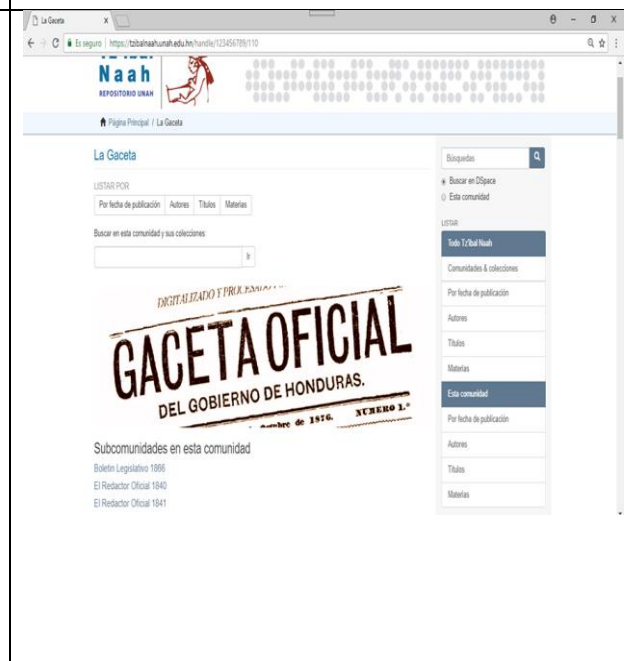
La Gaceta ×

Es seguro | https://tzibalnaah.unah.edu.hn/handle/123456789/110

Naah
REPOSITORIO UNAH

Página Principal / La Gaceta

La Gaceta

LISTAR POR

Por fecha de publicación | Autores | Títulos | Materias

Buscar en esta comunidad y sus colecciones

Ir

DIGITALIZADO Y PROCESADO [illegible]

GACETA OFICIAL
DEL GOBIERNO DE HONDURAS.
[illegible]mbre de 1876. NUMERO 1.°

Subcomunidades en esta comunidad

Boletín Legislativo 1866
El Redactor Oficial 1840
El Redactor Oficial 1841

Búsquedas

Buscar en DSpace
Esta comunidad

LISTAR
Todo Tz'ibal Naah
Comunidades & colecciones
Por fecha de publicación
Autores
Títulos
Materias
Esta comunidad
Por fecha de publicación
Autores
Títulos
Materias